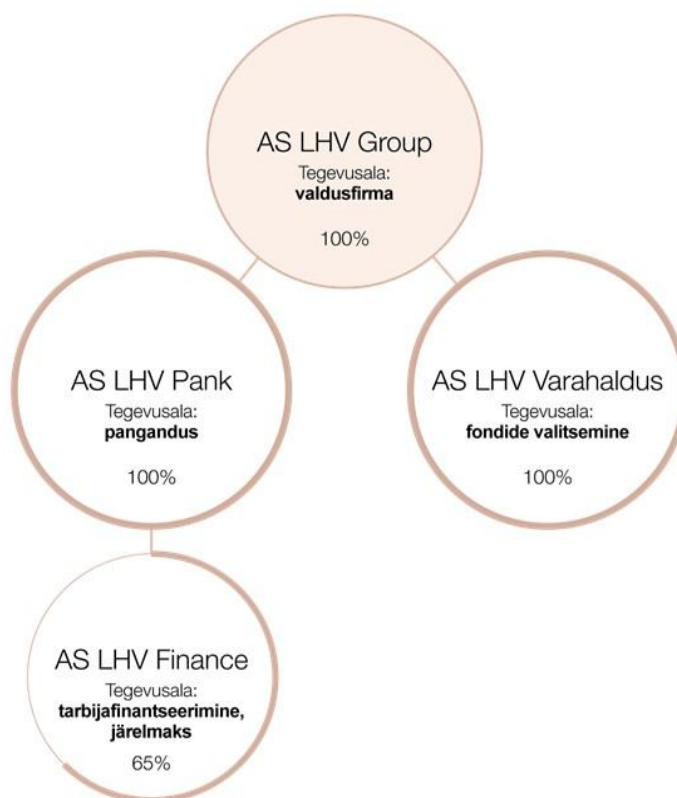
AS LHV Group
Tegevusala:
**valdusfirma**
100%

AS LHV Pank
Tegevusala:
**pangandus**
100%

AS LHV Varahaldus
Tegevusala:
**fondide valitsemine**
100%

AS LHV Finance
Tegevusala:
**tarbijafinantseerimine, järelmaks**
65%